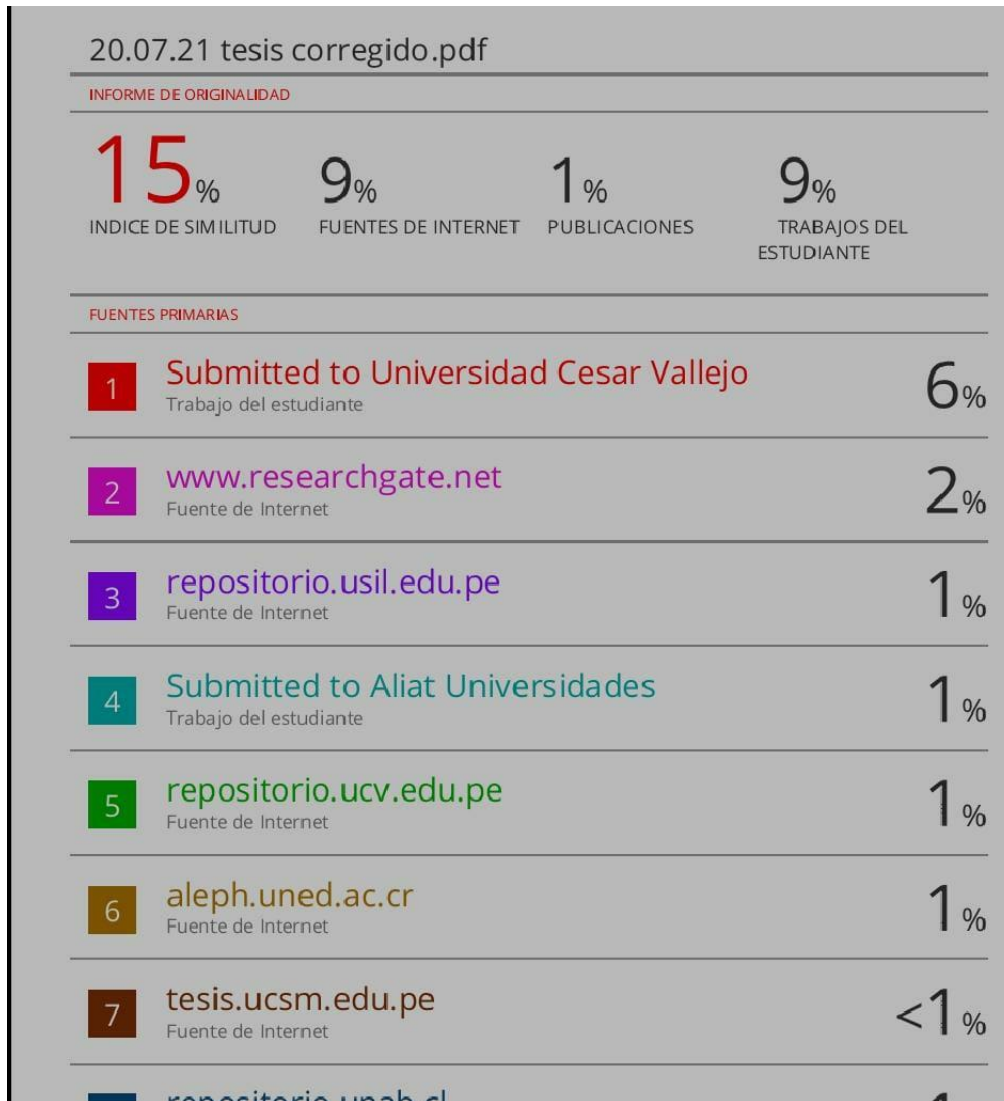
20.07.21 tesis corregido.pdf

INFORME DE ORIGINALIDAD

15%
INDICE DE SIMILITUD

9%
FUENTES DE INTERNET

1%
PUBLICACIONES

9%
TRABAJOS DEL ESTUDIANTE

FUENTES PRIMARIAS

| | | |
|---|---|---|
| 1 | Submitted to Universidad Cesar Vallejo<br>Trabajo del estudiante | 6% |
| 2 | www.researchgate.net<br>Fuente de Internet | 2% |
| 3 | repositorio.usil.edu.pe<br>Fuente de Internet | 1% |
| 4 | Submitted to Aliat Universidades<br>Trabajo del estudiante | 1% |
| 5 | repositorio.ucv.edu.pe<br>Fuente de Internet | 1% |
| 6 | aleph.uned.ac.cr<br>Fuente de Internet | 1% |
| 7 | tesis.ucsm.edu.pe<br>Fuente de Internet | <1% |
| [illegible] | repositorio.unab.cl | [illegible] |